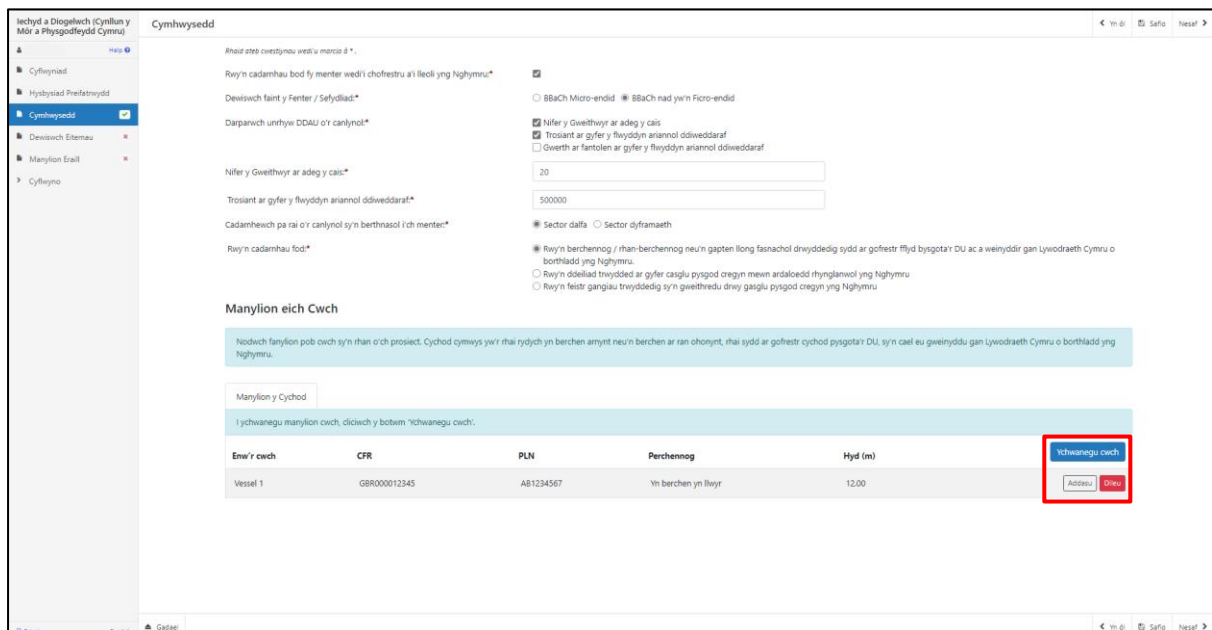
Iechyd a Diogelwch (Cynllun y Môr a Physgodfeydd Cymru)

Help

Cyflwyniad

Hysbysiad Preifatrwydd

Cymhwysedd

Dewiswch Eitemau

Manylion Eraill

Cyflwyno

Cymhwysedd

Yn ôl | Safio | Nesaf

Rhaid ateb cwestiynau wedi'u marcio â * .

Rwy'n cadarnhau bod fy menter wedi'i chofrestru a'i lleoli yng Nghymru:*

Dewiswch faint y Fenter / Sefydliad:*

BBaCh Micro-endid | BBaCh nad yw'n Ficro-endid

Darparwch unrhyw DDAU o'r canlynol:*

Nifer y Gweithwyr ar adeg y cais
Trosiant ar gyfer y flwyddyn ariannol ddiweddaraf
Gwerth ar fantolen ar gyfer y flwyddyn ariannol ddiweddaraf

Nifer y Gweithwyr ar adeg y cais:*

20

Trosiant ar gyfer y flwyddyn ariannol ddiweddaraf:*

500000

Cadarnhewch pa rai o'r canlynol sy'n berthnasol i'ch menter:*

Sector dalfa | Sector dyframaeth

Rwy'n cadarnhau fod:*

Rwy'n berchennog / rhan-berchennog neu'n gapten llong fasnachol drwyddedig sydd ar gofrestr fflyd bysgota'r DU ac a weinyddir gan Lywodraeth Cymru o borthladd yng Nghymru.
Rwy'n ddeiliad trwydded ar gyfer casglu pysgod cregyn mewn ardaloedd rhynglanwol yng Nghymru
Rwy'n feistr gangiau trwyddedig sy'n gweithredu drwy gasglu pysgod cregyn yng Nghymru

Manylion eich Cwch

Nodwch fanylion pob cwch sy'n rhan o'ch prosiect. Cychod cymwys yw'r rhai rydych yn berchen arnynt neu'n berchen ar ran ohonynt, rhai sydd ar gofrestr cychod pysgota'r DU, sy'n cael eu gweinyddu gan Lywodraeth Cymru o borthladd yng Nghymru.

Manylion y Cychod

I ychwanegu manylion cwch, cliciwch y botwm 'Ychwanegu cwch'.

| Enw'r cwch | CFR | PLN | Perchennog | Hyd (m) | Ychwanegu cwch |
|---|---|---|---|---|---|
| Vessel 1 | GBR000012345 | AB1234567 | Yn berchen yn llwyr | 12.00 | Addasu Dileu |

Gadael

Yn ôl | Safio | Nesaf